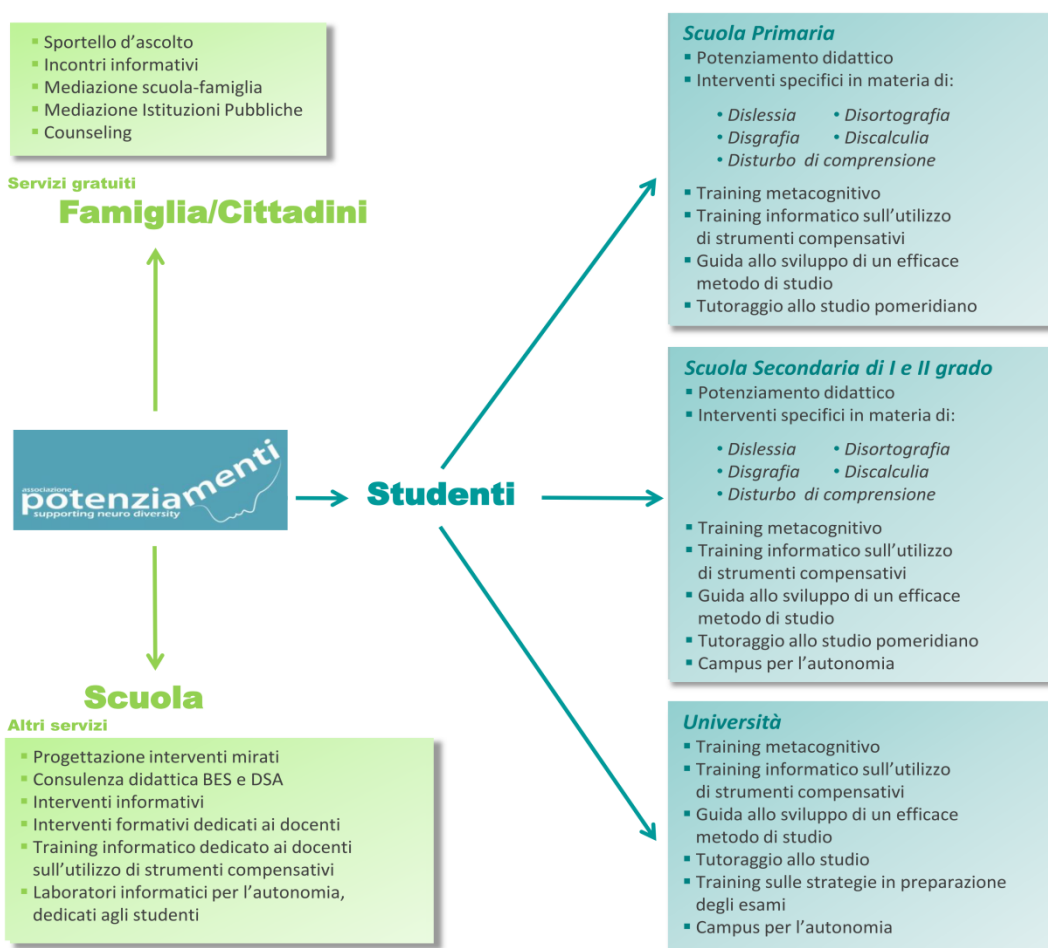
- Sportello d'ascolto
- Incontri informativi
- Mediazione scuola-famiglia
- Mediazione Istituzioni Pubbliche
- Counseling

Servizi gratuiti
Famiglia/Cittadini

associazione potenziamenti supporting neuro diversity

Studenti

Scuola
Altri servizi

- Progettazione interventi mirati
- Consulenza didattica BES e DSA
- Interventi informativi
- Interventi formativi dedicati ai docenti
- Training informatico dedicato ai docenti sull'utilizzo di strumenti compensativi
- Laboratori informatici per l'autonomia, dedicati agli studenti

Scuola Primaria
- Potenziamento didattico
- Interventi specifici in materia di:
  • Dislessia • Disortografia
  • Disgrafia • Discalculia
  • Disturbo di comprensione
- Training metacognitivo
- Training informatico sull'utilizzo di strumenti compensativi
- Guida allo sviluppo di un efficace metodo di studio
- Tutoraggio allo studio pomeridiano

Scuola Secondaria di I e II grado
- Potenziamento didattico
- Interventi specifici in materia di:
  • Dislessia • Disortografia
  • Disgrafia • Discalculia
  • Disturbo di comprensione
- Training metacognitivo
- Training informatico sull'utilizzo di strumenti compensativi
- Guida allo sviluppo di un efficace metodo di studio
- Tutoraggio allo studio pomeridiano
- Campus per l'autonomia

Università
- Training metacognitivo
- Training informatico sull'utilizzo di strumenti compensativi
- Guida allo sviluppo di un efficace metodo di studio
- Tutoraggio allo studio
- Training sulle strategie in preparazione degli esami
- Campus per l'autonomia